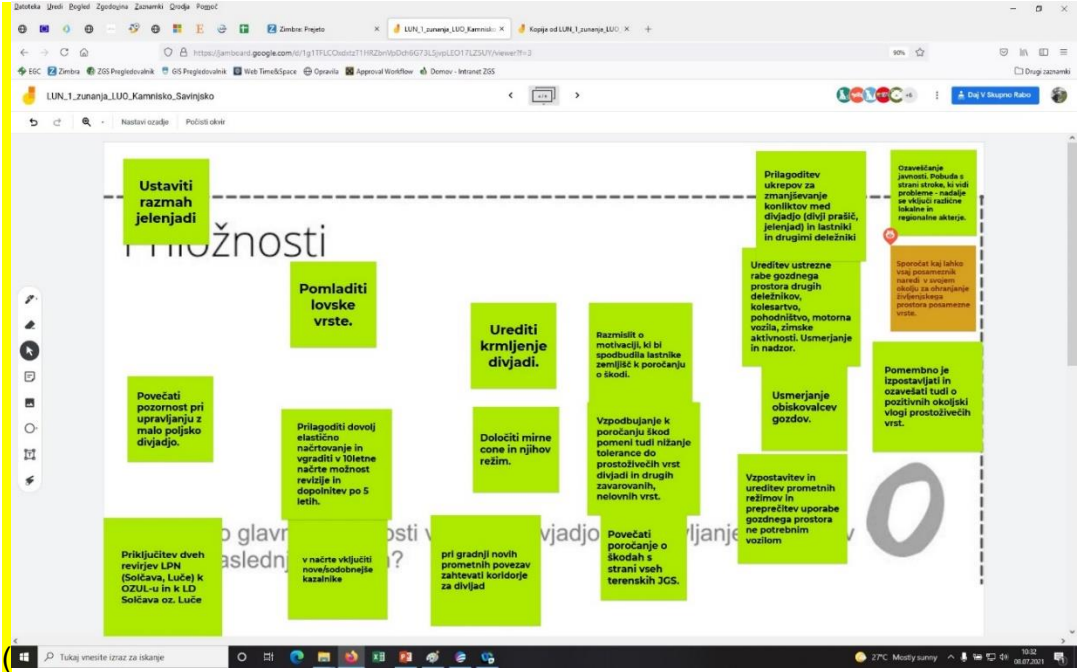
Datoteka Uredi Pogled Zgodovina Zaznamki Orodja Pomoč

Zimbra: Prejeto | LUN_1_zunanja_LUO_Kamnisko | Kopija od LUN_1_zunanja_LUO

https://jamboard.google.com/d/1g1TFLCOsdvtz71HRZbnVpDch6G73L5jvpLEO17LZSUY/viewer?f=2

90%

EGC Zimbra ZGS Pregledovalnik GIS Pregledovalnik Web Time&Space Opravila Approval Workflow Domov - Intranet ZGS Drugi zaznamki

LUN_1_zunanja_LUO_Kamnisko_Savinjsko

Daj V Skupno Rabo

Nastavi ozadje Počisti okvir

Ustaviti razmah jelenjadi

Priložnosti

Pomladiti lovske vrste.

Urediti krmljenje divjadi.

Razmisliti o motivaciji, ki bi spodbudila lastnike zemljišč k poročanju o škodi.

Prilagoditev ukrepov za zmanjševanje konliktov med divjadjo (divji prašič, jelenjad) in lastniki in drugimi deležniki

Ozaveščanje javnosti. Pobuda s strani stroke, ki vidi probleme - nadalje se vključi različne lokalne in regionalne akterje.

Ureditev ustrezne rabe gozdnega prostora drugih deležnikov, kolesartvo, pohodništvo, motorna vozila, zimske aktivnosti. Usmerjanje in nadzor.

Sporočat kaj lahko vsaj posameznik naredi v svojem okolju za ohranjanje življenjskega prostora posamezne vrste.

Pomembno je izpostavljati in ozaveščati tudi o pozitivnih okoljski vlogi prostoživečih vrst.

Povečati pozornost pri upravljanju z malo poljsko divjadjo.

Prilagoditi dovolj elastično načrtovanje in vgraditi v 10letne načrte možnost revizije in dopolnitev po 5 letih.

Določiti mirne cone in njihov režim.

Vzpodbujanje k poročanju škod pomeni tudi nižanje tolerance do prostoživečih vrst divjadi in drugih zavarovanih, nelovnih vrst.

Usmerjanje obiskovalcev gozdov.

Vzpostavitev in ureditev prometnih režimov in preprečitev uporabe gozdnega prostora ne potrebnim vozilom

o glavr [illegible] osti v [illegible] vjadjo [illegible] vljanje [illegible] v asledn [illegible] ?

Priključitev dveh revirjev LPN (Solčava, Luče) k OZUL-u in k LD Solčava oz. Luče

v načrte vključiti nove/sodobnejše kazalnike

pri gradnji novih prometnih povezav zahtevati koridorje za divjad

Povečati poročanje o škodah s strani vseh terenskih JGS.

Tukaj vnesite izraz za iskanje

27°C Mostly sunny 10:32 08.07.2021